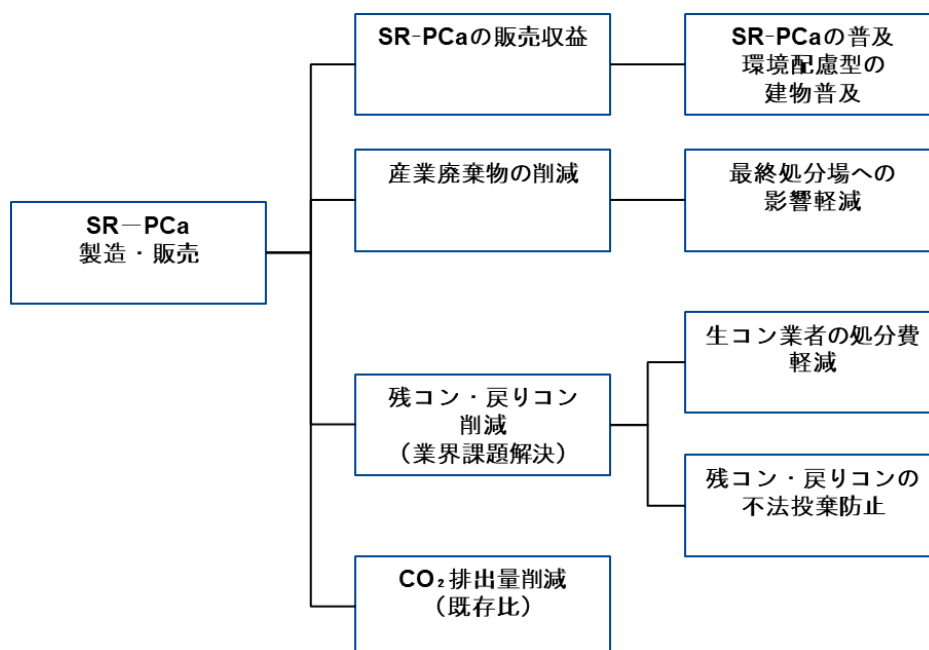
SR－PCa
製造・販売

SR-PCaの販売収益

SR-PCaの普及
環境配慮型の
建物普及

産業廃棄物の削減

最終処分場への
影響軽減

残コン・戻りコン
削減
（業界課題解決）

生コン業者の処分費
軽減

残コン・戻りコンの
不法投棄防止

$CO_2$排出量削減
（既存比）